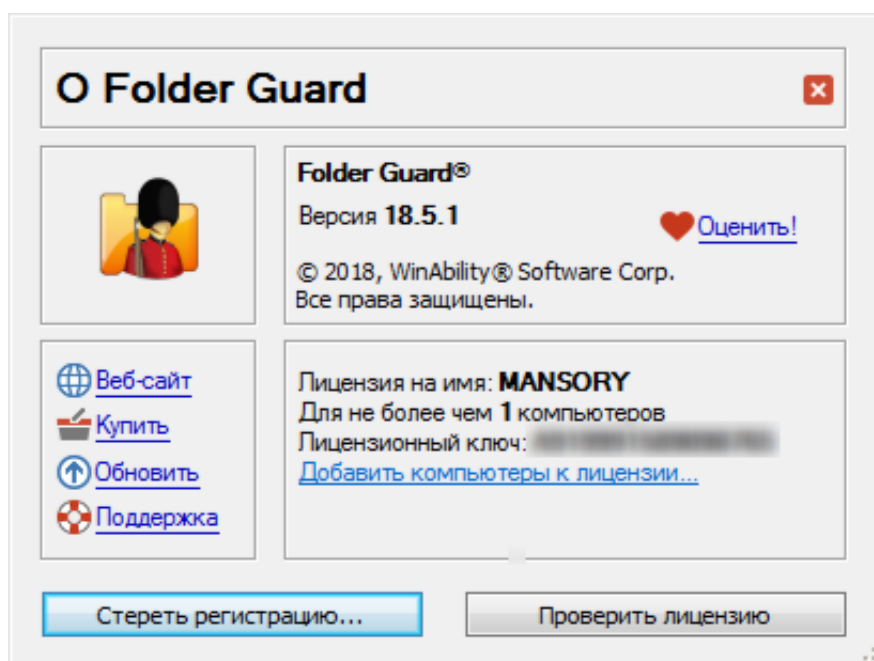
O Folder Guard

Folder Guard®

Версия 18.5.1

Оценить!

© 2018, WinAbility® Software Corp.
Все права защищены.

Веб-сайт

Купить

Обновить

Поддержка

Лицензия на имя: MANSORY
Для не более чем 1 компьютеров
Лицензионный ключ: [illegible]
Добавить компьютеры к лицензии...

Стереть регистрацию...

Проверить лицензию